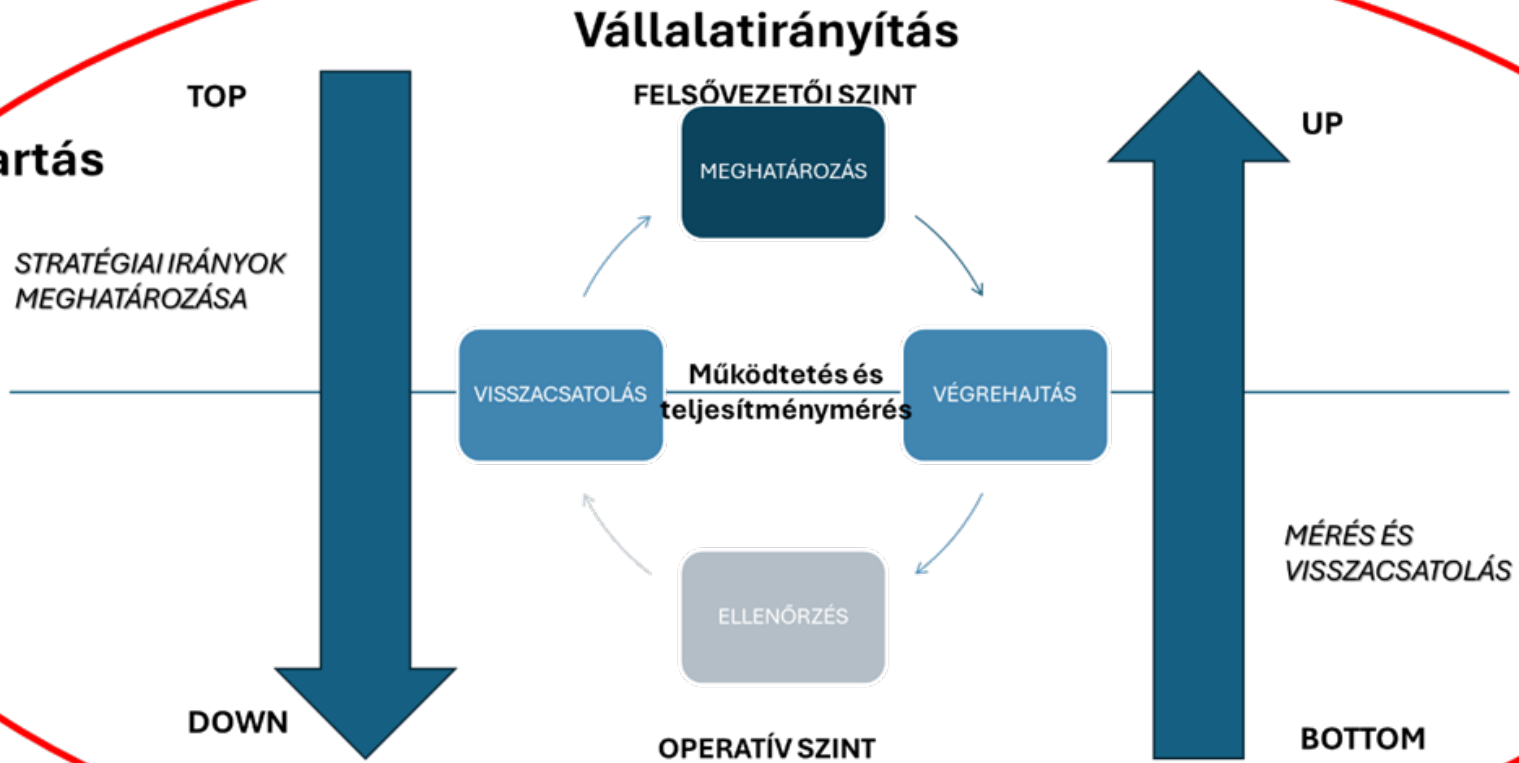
Vállalatirányítás

TOP

artás

STRATÉGIAI IRÁNYOK MEGHATÁROZÁSA

DOWN

FELSŐVEZETŐI SZINT

MEGHATÁROZÁS

VISSZACSATOLÁS

Működtetés és teljesítménymérés

VÉGREHAJTÁS

ELLENŐRZÉS

OPERATÍV SZINT

UP

MÉRÉS ÉS VISSZACSATOLÁS

BOTTOM